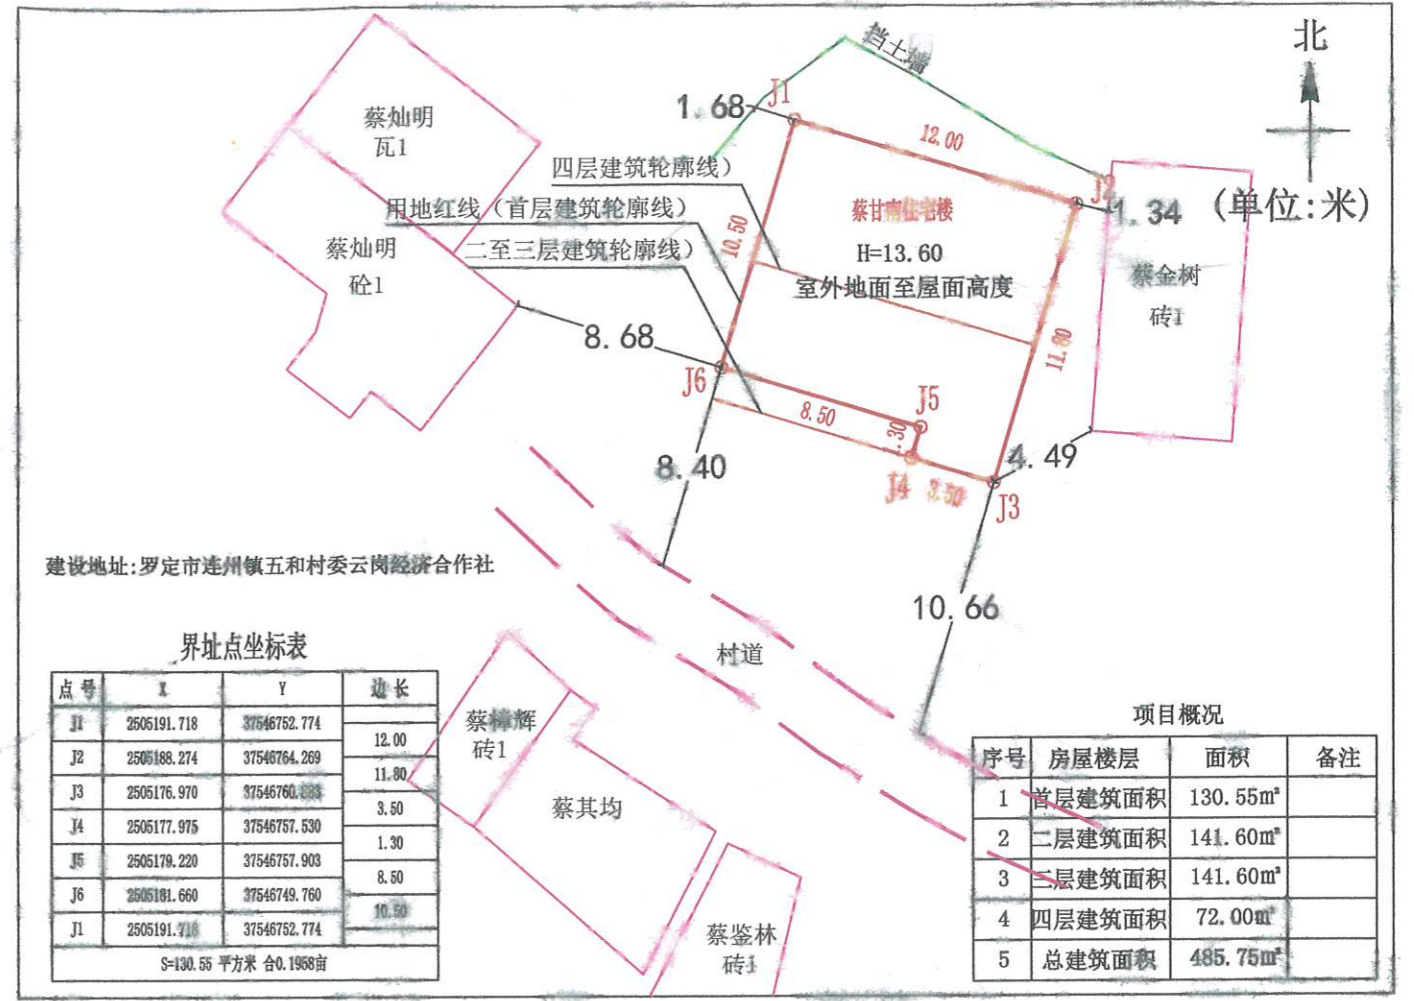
北

（单位：米）

挡土墙

蔡灿明
瓦1

蔡灿明
砼1

四层建筑轮廓线）
用地红线（首层建筑轮廓线）
二至三层建筑轮廓线）

1.68
J1
12.00
J2
1.34
蔡甘南住宅楼
H=13.60
室外地面至屋面高度
10.50
11.80
蔡金树
砖1
8.68
J6
8.50
J5
1.30
J4
3.50
J3
4.49
8.40
10.66

建设地址：罗定市连州镇五和村委云岗经济合作社

村道

界址点坐标表

| 点号 | X | Y | 边长 |
|---|---|---|---|
| J1 | 2505191.718 | 37546752.774 | |
| | | | 12.00 |
| J2 | 2505188.274 | 37546764.269 | |
| | | | 11.80 |
| J3 | 2505176.970 | 37546760.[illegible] | |
| | | | 3.50 |
| J4 | 2505177.975 | 37546757.530 | |
| | | | 1.30 |
| J5 | 2505179.220 | 37546757.903 | |
| | | | 8.50 |
| J6 | 2505181.660 | 37546749.760 | |
| | | | 10.50 |
| J1 | 2505191.718 | 37546752.774 | |

S=130.55 平方米 合0.1958亩

蔡榛辉
砖1

蔡其均

蔡鉴林
砖1

项目概况

| 序号 | 房屋楼层 | 面积 | 备注 |
|---|---|---|---|
| 1 | 首层建筑面积 | 130.55m² | |
| 2 | 二层建筑面积 | 141.60m² | |
| 3 | 三层建筑面积 | 141.60m² | |
| 4 | 四层建筑面积 | 72.00m² | |
| 5 | 总建筑面积 | 485.75m² | |